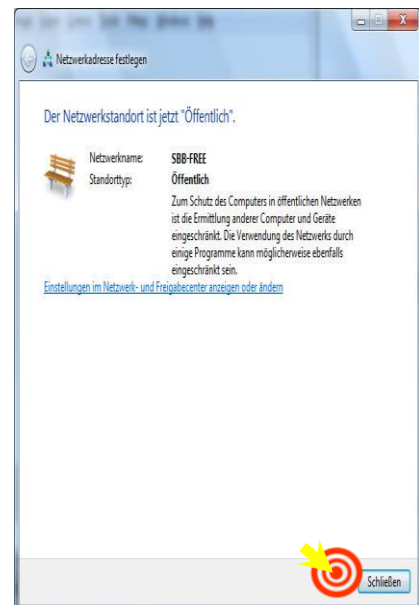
Netzwerkadresse festlegen

Der Netzwerkstandort ist jetzt "Öffentlich".

| | |
|---|---|
| Netzwerkname: | SBB-FREE |
| Standorttyp: | Öffentlich |

Zum Schutz des Computers in öffentlichen Netzwerken ist die Ermittlung anderer Computer und Geräte eingeschränkt. Die Verwendung des Netzwerks durch einige Programme kann möglicherweise ebenfalls eingeschränkt sein.

Einstellungen im Netzwerk- und Freigabecenter anzeigen oder ändern

Schließen